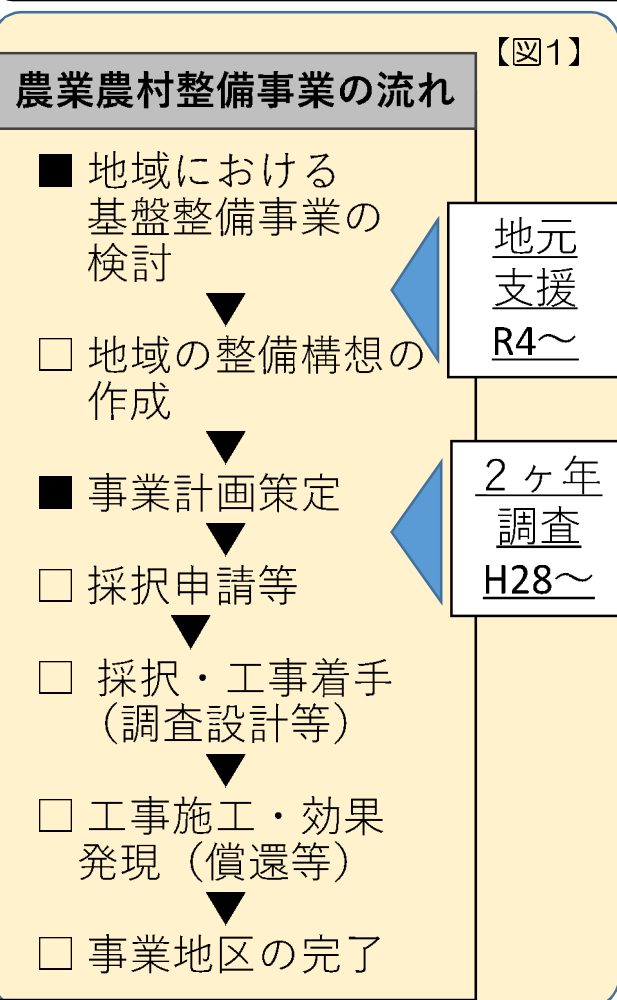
【図1】

農業農村整備事業の流れ

■ 地域における基盤整備事業の検討

▼

□ 地域の整備構想の作成

▼

■ 事業計画策定

▼

□ 採択申請等

▼

□ 採択・工事着手（調査設計等）

▼

□ 工事施工・効果発現（償還等）

▼

□ 事業地区の完了

地元支援 R4～

２ヶ年調査 H28～